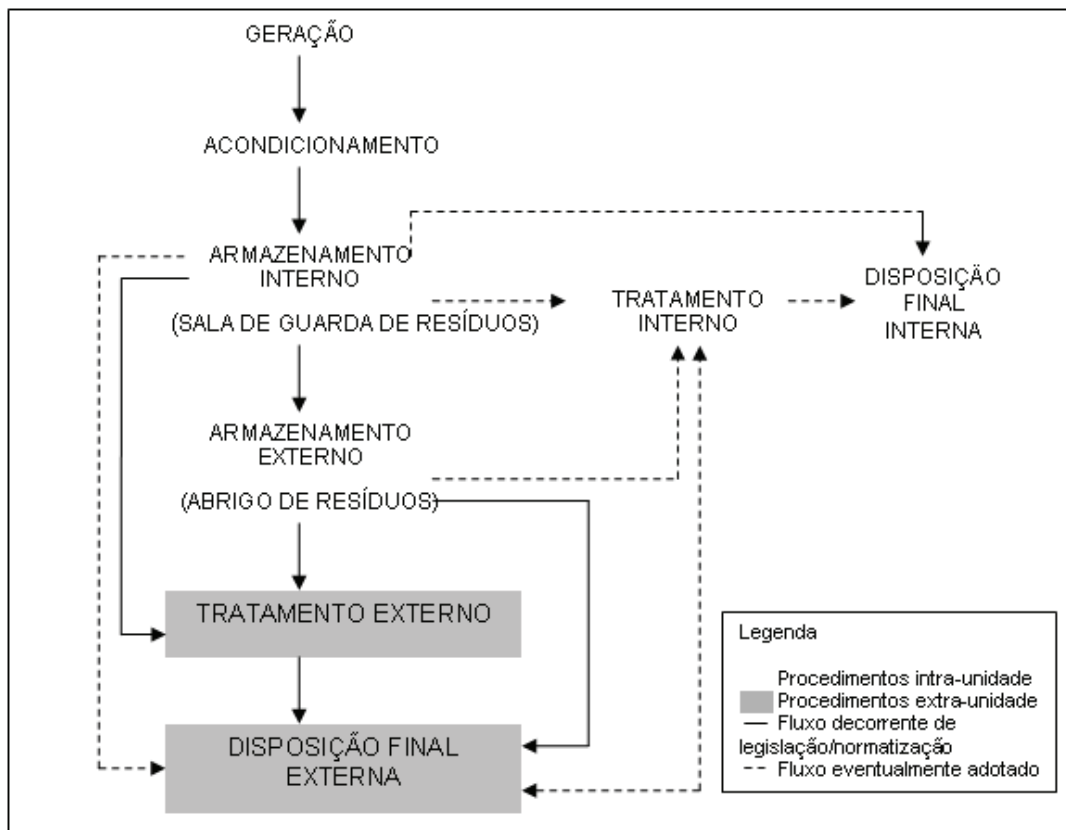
GERAÇÃO

ACONDICIONAMENTO

ARMAZENAMENTO INTERNO

(SALA DE GUARDA DE RESÍDUOS)

TRATAMENTO INTERNO

DISPOSIÇÃO FINAL INTERNA

ARMAZENAMENTO EXTERNO

(ABRIGO DE RESÍDUOS)

TRATAMENTO EXTERNO

DISPOSIÇÃO FINAL EXTERNA

Legenda

Procedimentos intra-unidade
Procedimentos extra-unidade
— Fluxo decorrente de legislação/normatização
- - Fluxo eventualmente adotado